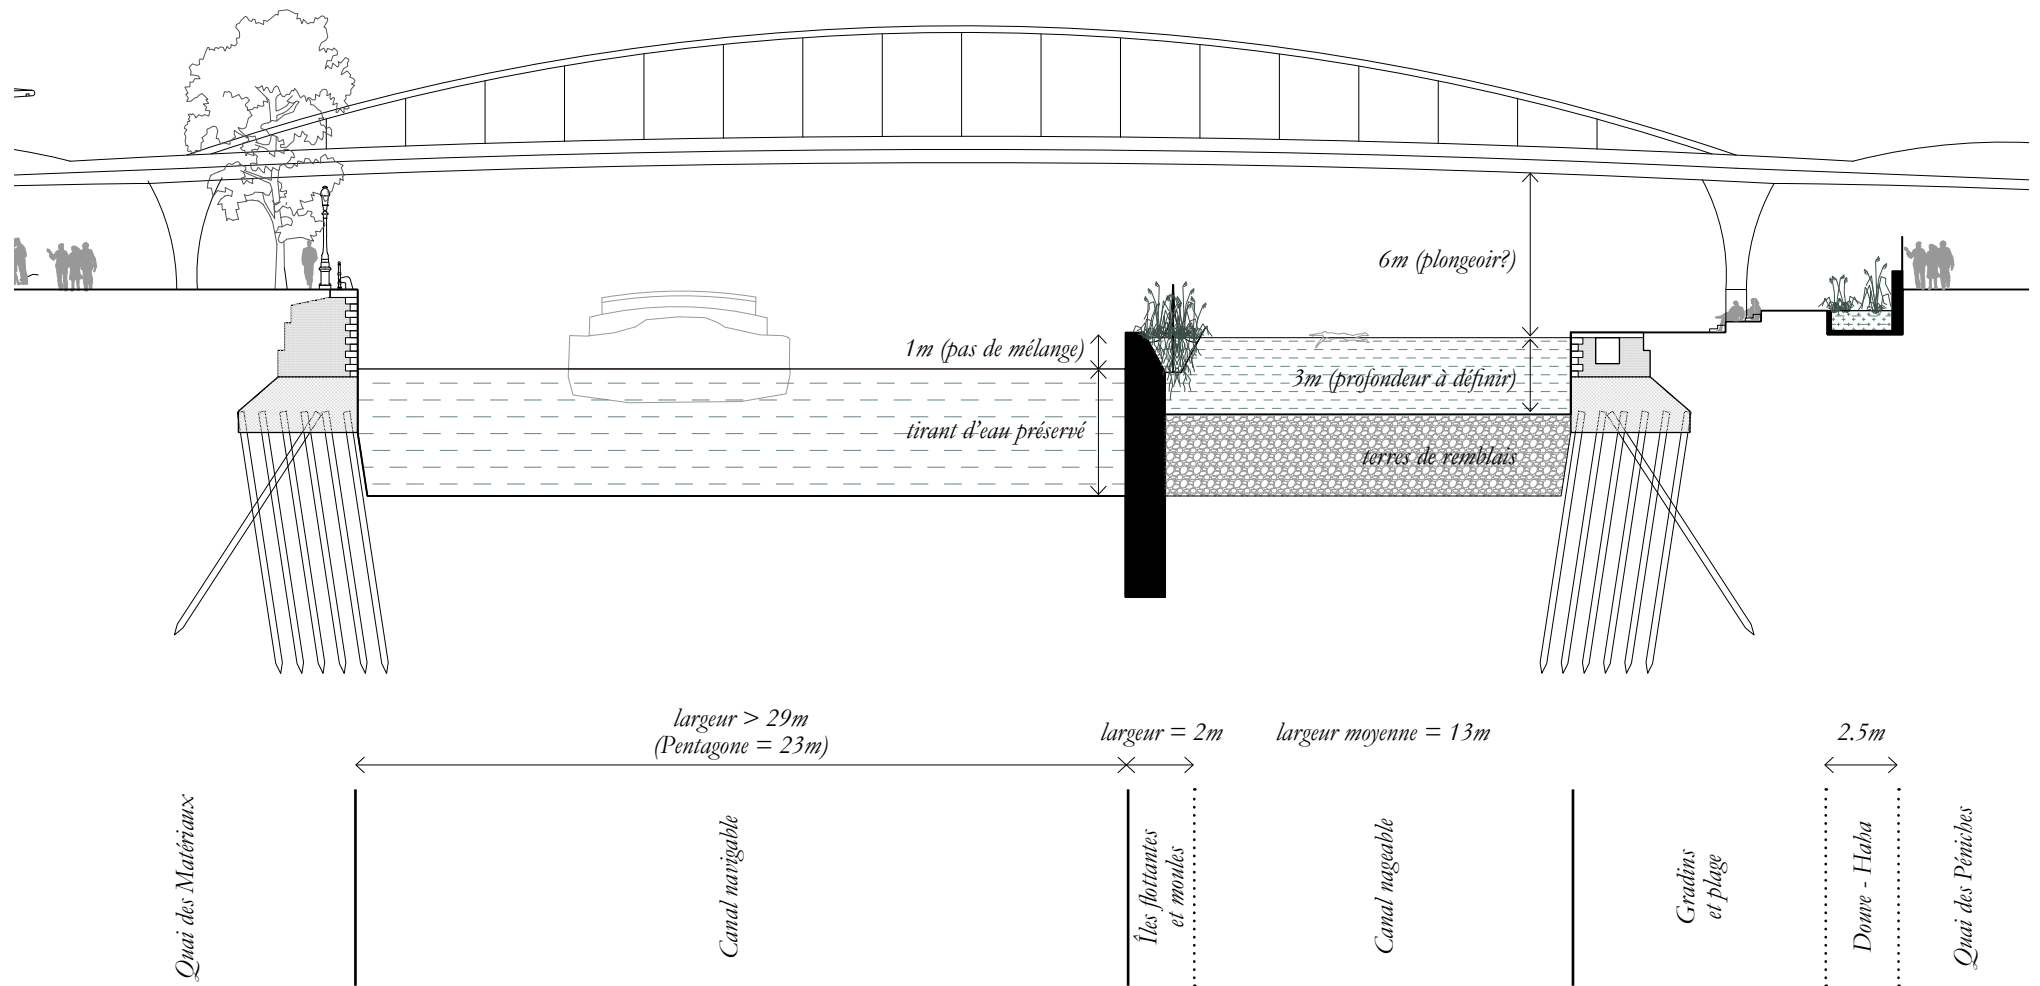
6m (plongeoir?)

1m (pas de mélange)

3m (profondeur à définir)

tirant d'eau préservé

terres de remblais

largeur > 29m
(Pentagone = 23m)

largeur = 2m

largeur moyenne = 13m

2.5m

Quai des Matériaux

Canal navigable

Îles flottantes et moules

Canal nageable

Gradins et plage

Douve - Haha

Quai des Péniches